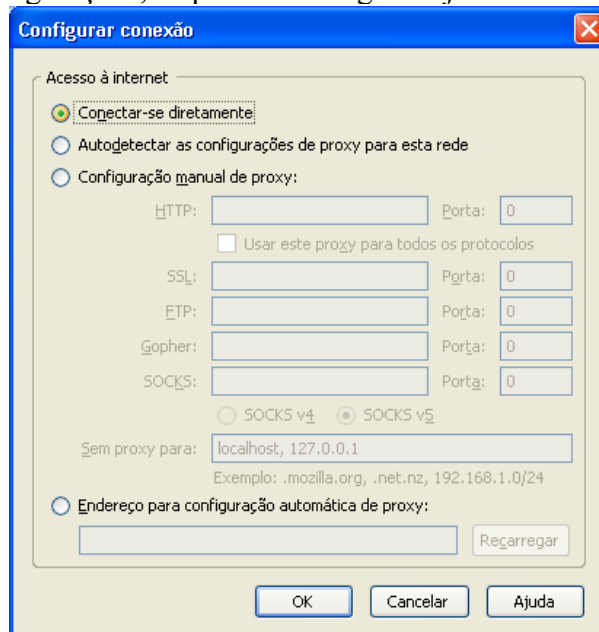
Configurar conexão

Acesso à internet

Conectar-se diretamente

Autodetectar as configurações de proxy para esta rede

Configuração manual de proxy:

HTTP: Porta: 0

Usar este proxy para todos os protocolos

SSL: Porta: 0

FTP: Porta: 0

Gopher: Porta: 0

SOCKS: Porta: 0

SOCKS v4 SOCKS v5

Sem proxy para: localhost, 127.0.0.1

Exemplo: .mozilla.org, .net.nz, 192.168.1.0/24

Endereço para configuração automática de proxy:

Recarregar

OK Cancelar Ajuda